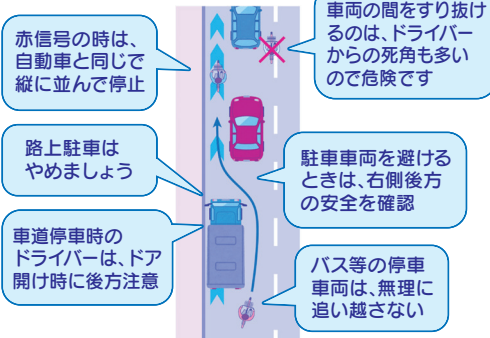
赤信号の時は、自動車と同じで縦に並んで停止

車両の間をすり抜けるのは、ドライバーからの死角も多いので危険です

路上駐車はやめましょう

駐車車両を避けるときは、右側後方の安全を確認

車道停車時のドライバーは、ドア開け時に後方注意

バス等の停車車両は、無理に追い越さない